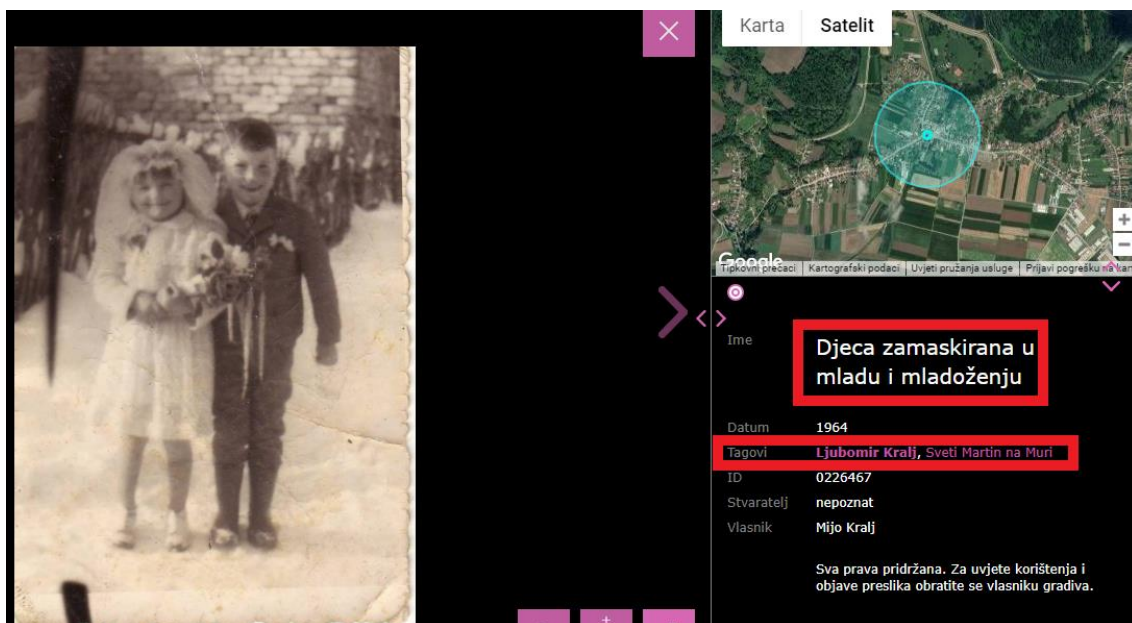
Karta Satelit

Google
Tipkovni prečaci | Kartografski podaci | Uvjeti pružanja usluge | Prijavi pogrešku na kar

Ime Djeca zamaskirana u mladu i mladoženju

Datum 1964
Tagovi Ljubomir Kralj, Sveti Martin na Muri
ID 0226467
Stvaratelj nepoznat
Vlasnik Mijo Kralj

Sva prava pridržana. Za uvjete korištenja i objave preslika obratite se vlasniku gradiva.